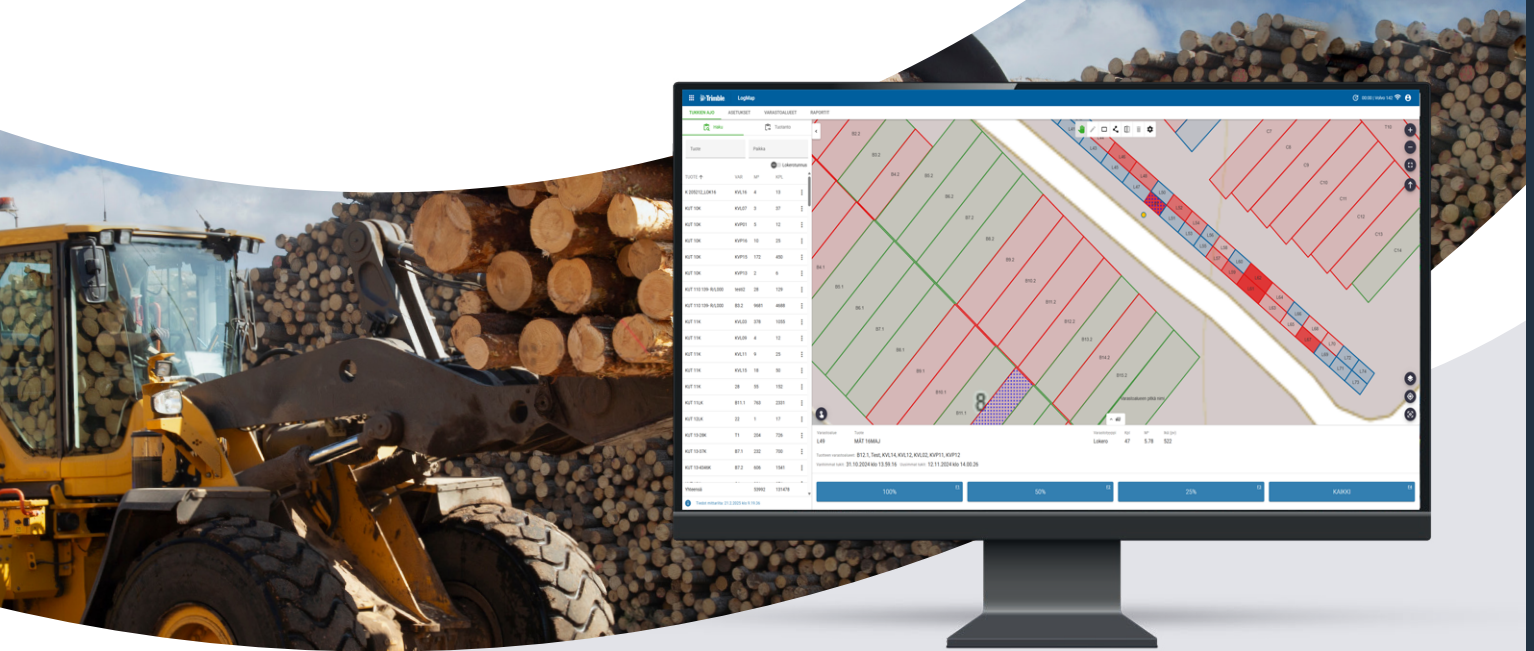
Trimble LogMap

TUKKIEN AJO AJETUKSET VARASTOALUEET RAPORTIT

Vaihto Tuotanto

Tuote Paikka

Lokerotulostus

| TUOTE | VAR | M³ | KPL |
|---|---|---|---|
| R 20521_L0916 | KVL16 | 4 | 13 |
| KUT 10K | KVL07 | 5 | 37 |
| KUT 10K | KVP01 | 5 | 12 |
| KUT 10K | KVP16 | 10 | 25 |
| KUT 10K | KVP10 | 172 | 450 |
| KUT 10K | KVP13 | 2 | 6 |
| KUT 11 | KVL20 | 378 | 1335 |
| KUT 11K | KVL09 | 4 | 12 |
| KUT 11K | KVL11 | 9 | 25 |
| KUT 11K | KVL15 | 16 | 50 |
| KUT 11K | 28 | 55 | 152 |
| KUT 11U | B11.1 | 763 | 2331 |
| KUT 12U | 22 | 1 | 17 |
| KUT 13.09K | T1 | 204 | 726 |
| KUT 13.07K | B7.1 | 232 | 700 |
| KUT 13.03K | B7.2 | 606 | 1541 |
| Yhteensä | | 33992 | 131478 |

Varastoalue L49 Tuote MÄT 16M6J
Varastoalue Lokero 47 5.78 522
100% 50% 25% KAIKKI